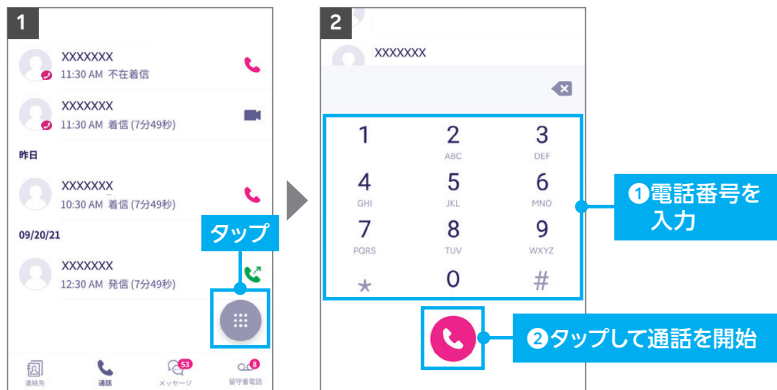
1

XXXXXXX
11:30 AM 不在着信

XXXXXXX
11:30 AM 着信 (7分49秒)

昨日

XXXXXXX
10:30 AM 着信 (7分49秒)

09/20/21

XXXXXXX
12:30 AM 発信 (7分49秒)

タップ

連絡先 通話 53 メッセージ 8 留守番電話

2

XXXXXXX

| 1 | 2 ABC | 3 DEF |
|---|---|---|
| 4 GHI | 5 JKL | 6 MNO |
| 7 PQRS | 8 TUV | 9 WXYZ |
| * | 0 | # |

❶電話番号を入力

❷タップして通話を開始